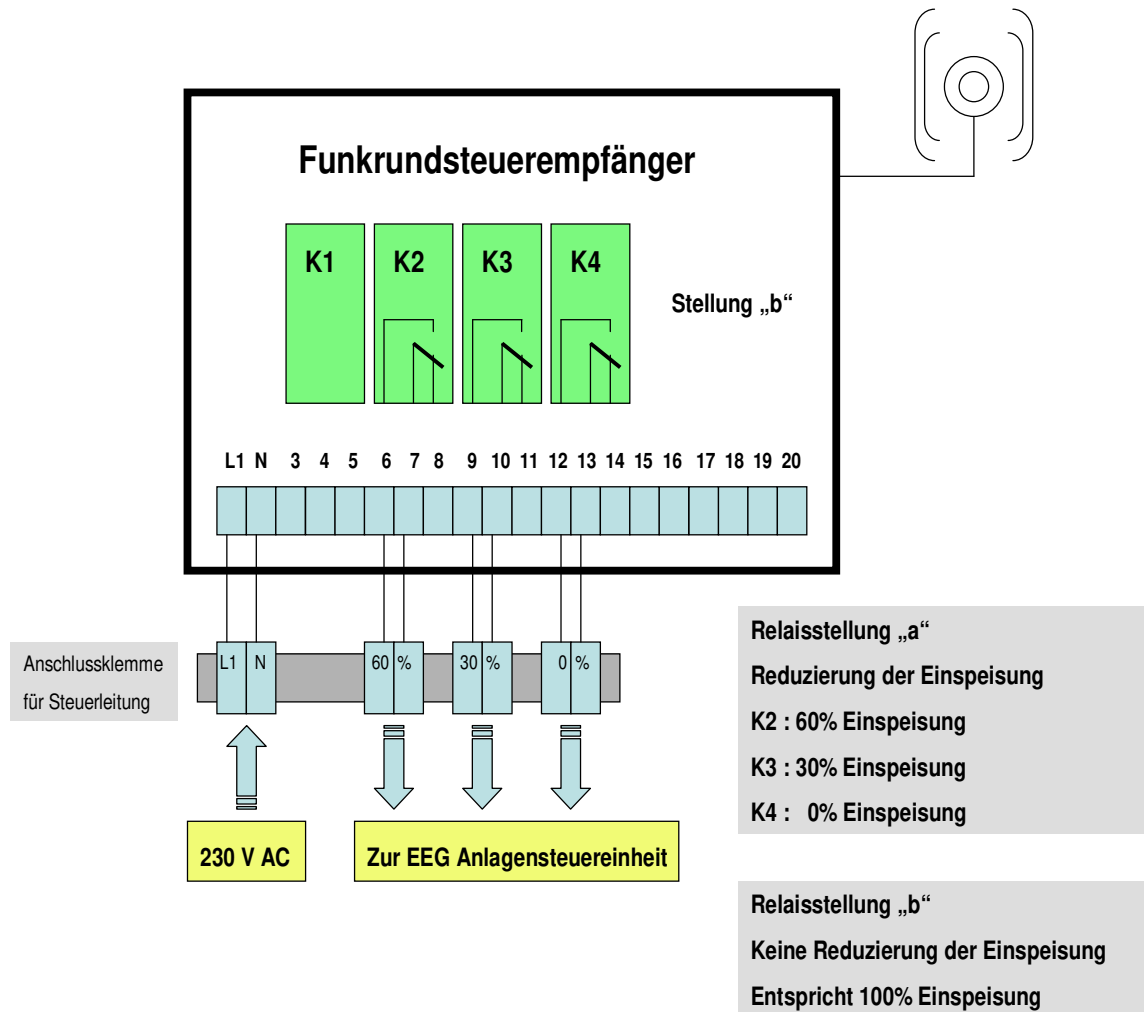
Funkrundsteuerempfänger

K1 K2 K3 K4

Stellung „b“

L1 N 3 4 5 6 7 8 9 10 11 12 13 14 15 16 17 18 19 20

Anschlussklemme für Steuerleitung

L1 N 60 % 30 % 0 %

230 V AC

Zur EEG Anlagensteuereinheit

Relaisstellung „a“
Reduzierung der Einspeisung
K2 : 60% Einspeisung
K3 : 30% Einspeisung
K4 : 0% Einspeisung

Relaisstellung „b“
Keine Reduzierung der Einspeisung
Entspricht 100% Einspeisung